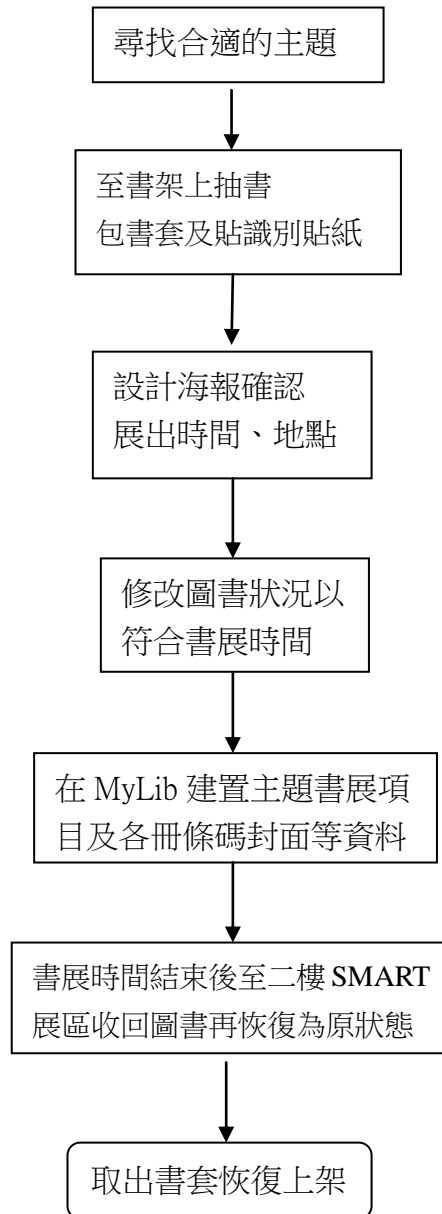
尋找合適的主題

至書架上抽書
包書套及貼識別貼紙

設計海報確認
展出時間、地點

修改圖書狀況以
符合書展時間

在 MyLib 建置主題書展項目及各冊條碼封面等資料

書展時間結束後至二樓 SMART 展區收回圖書再恢復為原狀態

取出書套恢復上架